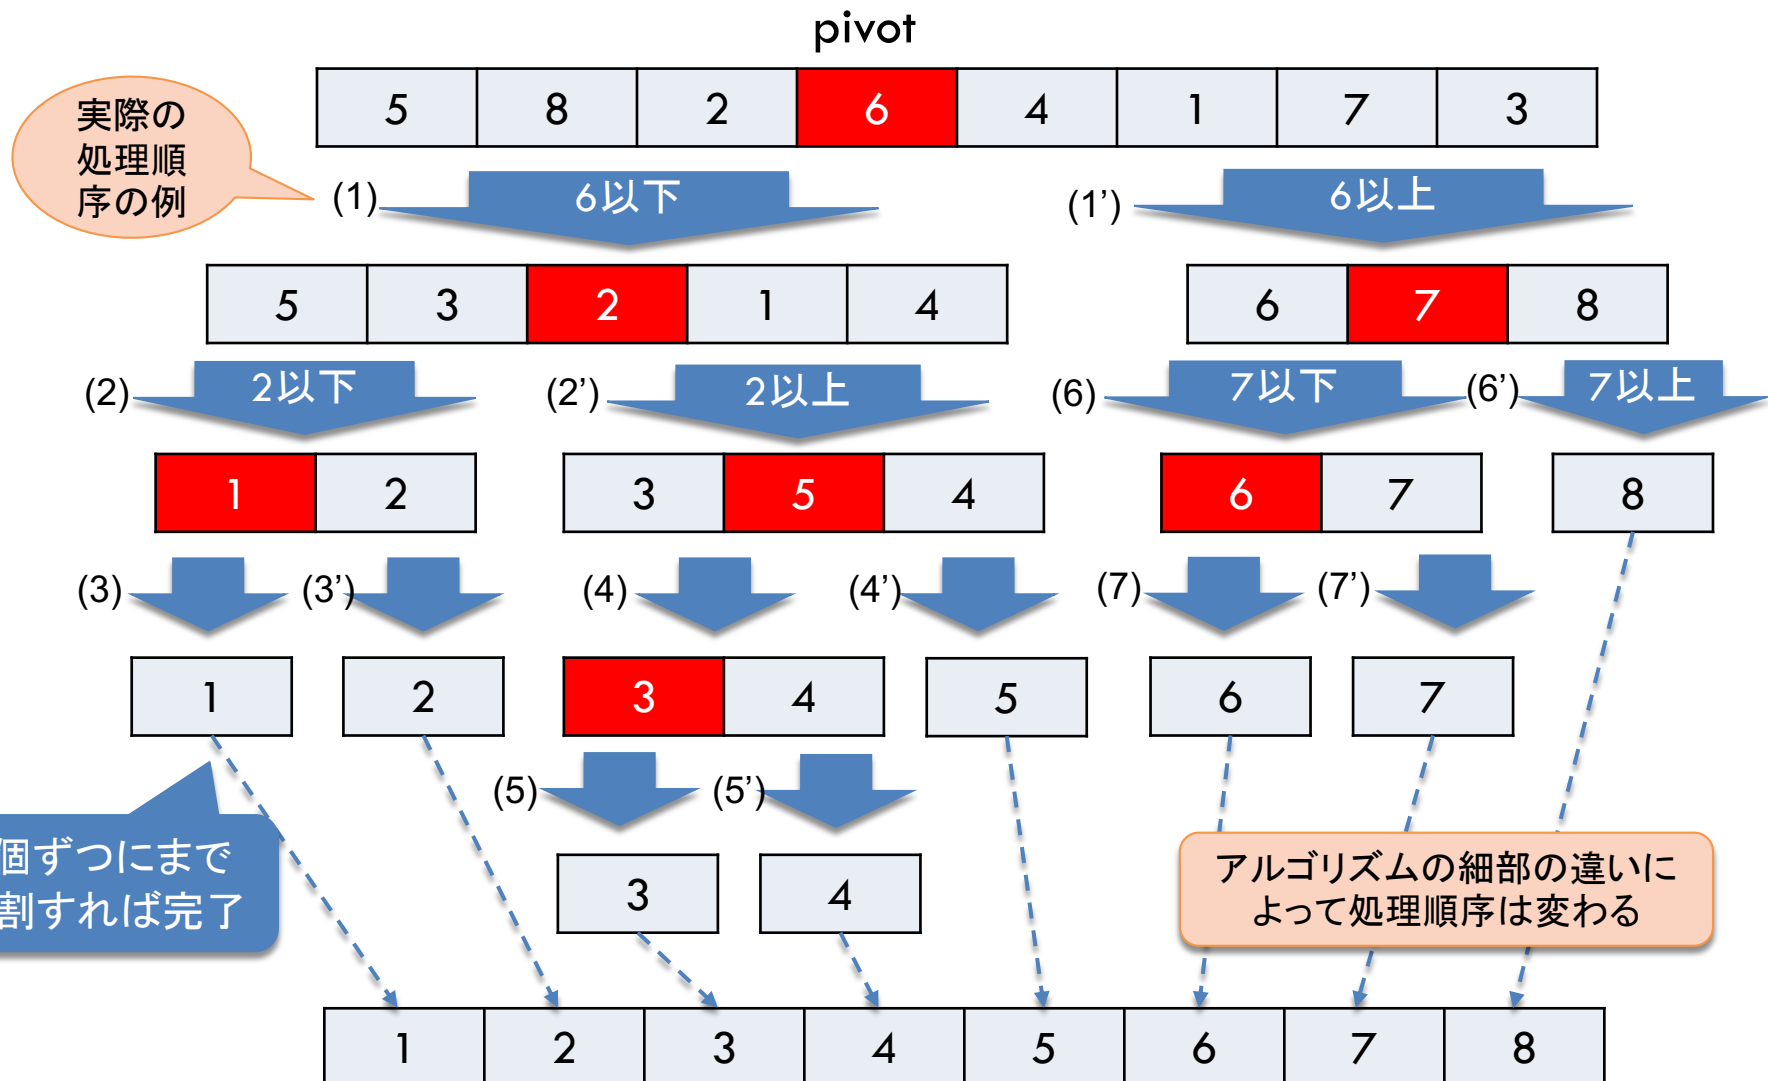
pivot

| 5 | 8 | 2 | 6 | 4 | 1 | 7 | 3 |
|---|---|---|---|---|---|---|---|

実際の処理順序の例

(1) 6以下

(1') 6以上

| 5 | 3 | 2 | 1 | 4 |
|---|---|---|---|---|

| 6 | 7 | 8 |
|---|---|---|

(2) 2以下

(2') 2以上

(6) 7以下

(6') 7以上

| 1 | 2 |
|---|---|

| 3 | 5 | 4 |
|---|---|---|

| 6 | 7 |
|---|---|

8

(3) (3') (4) (4') (7) (7')

1

2

| 3 | 4 |
|---|---|

5

6

7

(5) (5')

3

4

個ずつにまで
割すれば完了

アルゴリズムの細部の違いによって処理順序は変わる

| 1 | 2 | 3 | 4 | 5 | 6 | 7 | 8 |
|---|---|---|---|---|---|---|---|